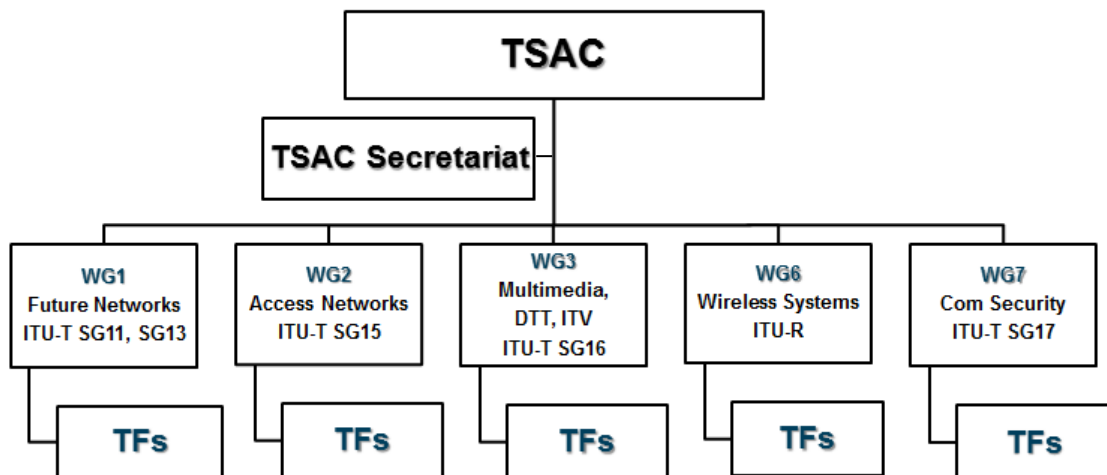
TSAC

TSAC Secretariat

WG1
Future Networks
ITU-T SG11, SG13

WG2
Access Networks
ITU-T SG15

WG3
Multimedia,
DTT, ITV
ITU-T SG16

WG6
Wireless Systems
ITU-R

WG7
Com Security
ITU-T SG17

TFs

TFs

TFs

TFs

TFs